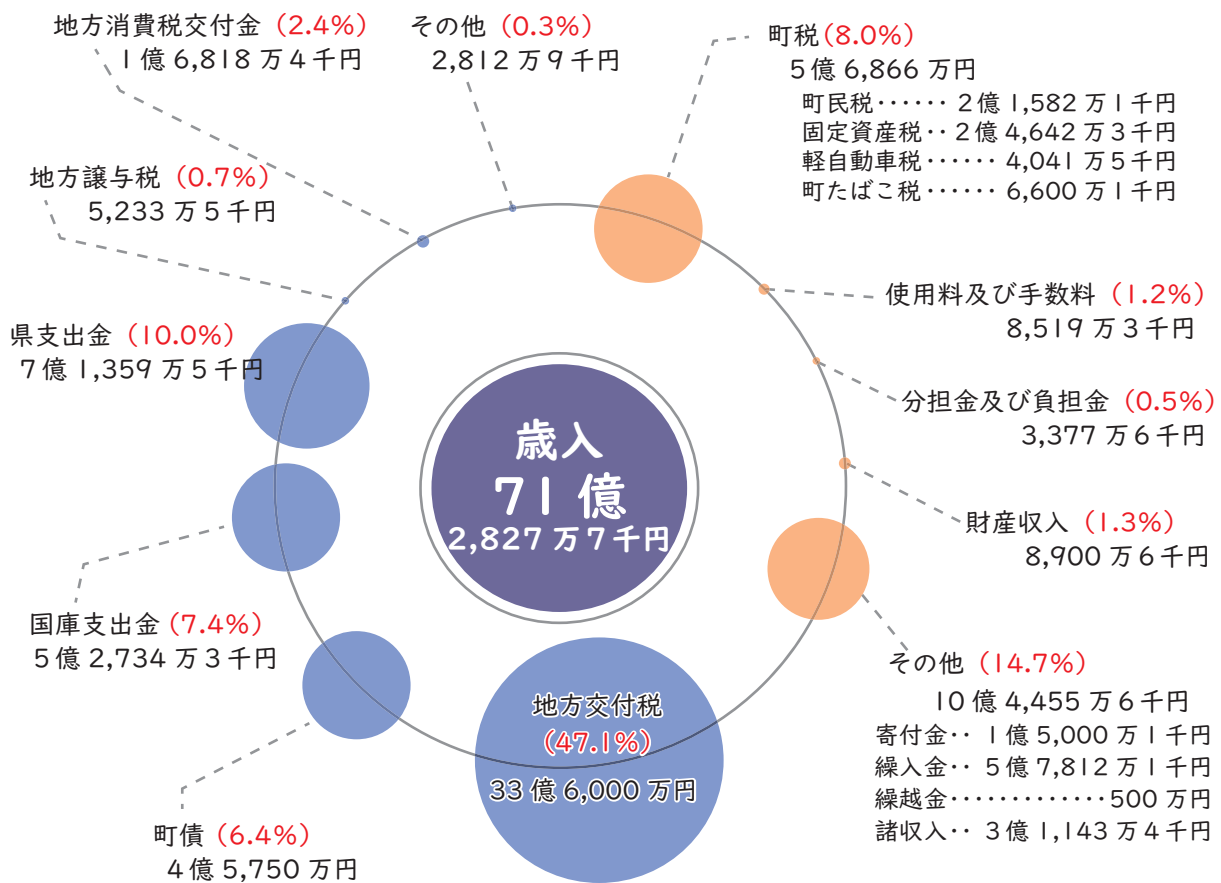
地方消費税交付金（2.4%）
1億 6,818 万 4 千円

その他（0.3%）
2,812 万 9 千円

町税（8.0%）
5 億 6,866 万円
町民税‥‥‥ 2 億 1,582 万 1 千円
固定資産税‥ 2 億 4,642 万 3 千円
軽自動車税‥‥‥ 4,041 万 5 千円
町たばこ税‥‥‥ 6,600 万 1 千円

地方譲与税（0.7%）
5,233 万 5 千円

使用料及び手数料（1.2%）
8,519 万 3 千円

県支出金（10.0%）
7 億 1,359 万 5 千円

分担金及び負担金（0.5%）
3,377 万 6 千円

歳入
71 億
2,827 万 7 千円

財産収入（1.3%）
8,900 万 6 千円

国庫支出金（7.4%）
5 億 2,734 万 3 千円

その他（14.7%）
10 億 4,455 万 6 千円
寄付金‥ 1 億 5,000 万 1 千円
繰入金‥ 5 億 7,812 万 1 千円
繰越金‥‥‥‥‥‥‥500 万円
諸収入‥ 3 億 1,143 万 4 千円

地方交付税
（47.1%）
33 億 6,000 万円

町債（6.4%）
4 億 5,750 万円